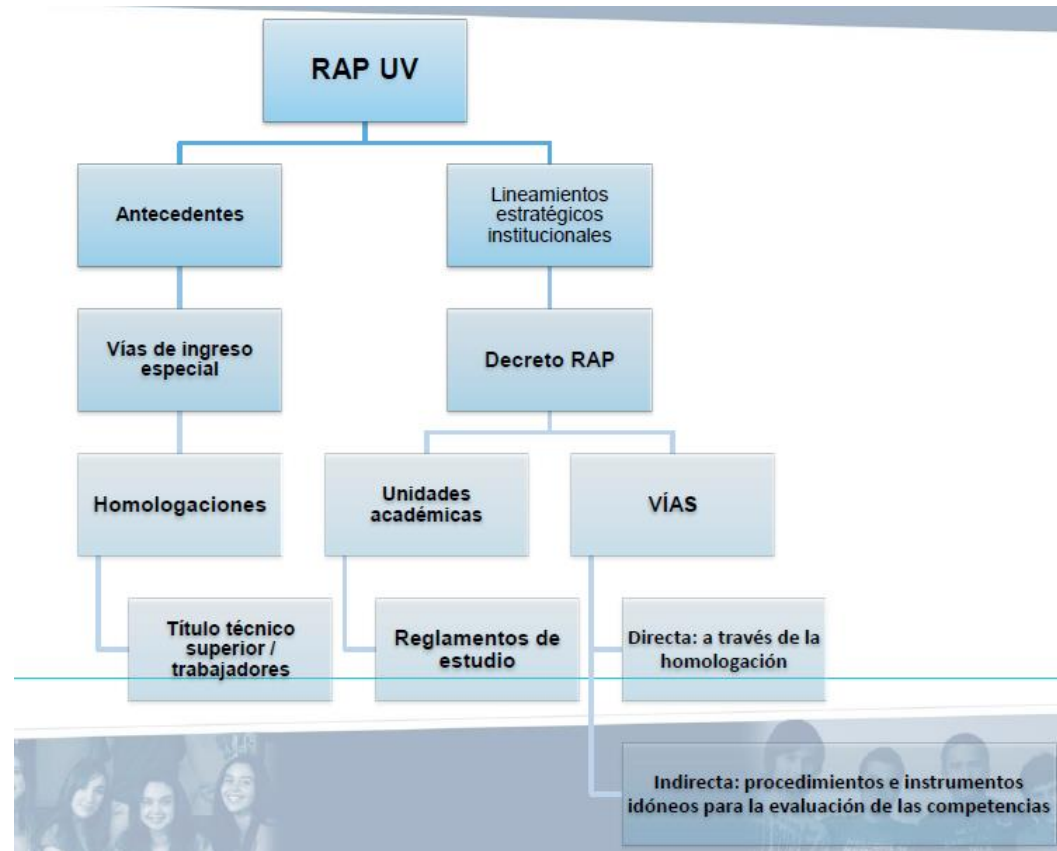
RAP UV

Antecedentes

Lineamientos estratégicos institucionales

Vías de ingreso especial

Decreto RAP

Homologaciones

Unidades académicas

VÍAS

Título técnico superior / trabajadores

Reglamentos de estudio

Directa: a través de la homologación

Indirecta: procedimientos e instrumentos idóneos para la evaluación de las competencias